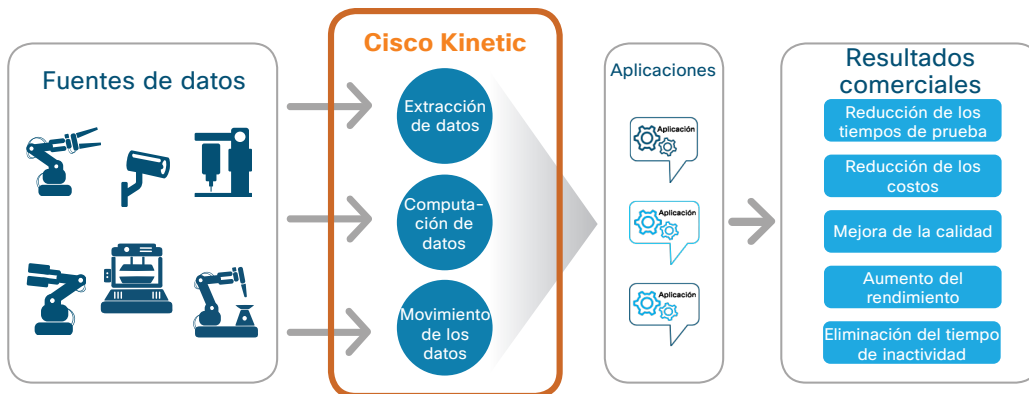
Fuentes de datos

Cisco Kinetic

Extracción de datos

Computación de datos

Movimiento de los datos

Aplicaciones

Aplicación

Aplicación

Aplicación

Resultados comerciales

Reducción de los tiempos de prueba

Reducción de los costos

Mejora de la calidad

Aumento del rendimiento

Eliminación del tiempo de inactividad